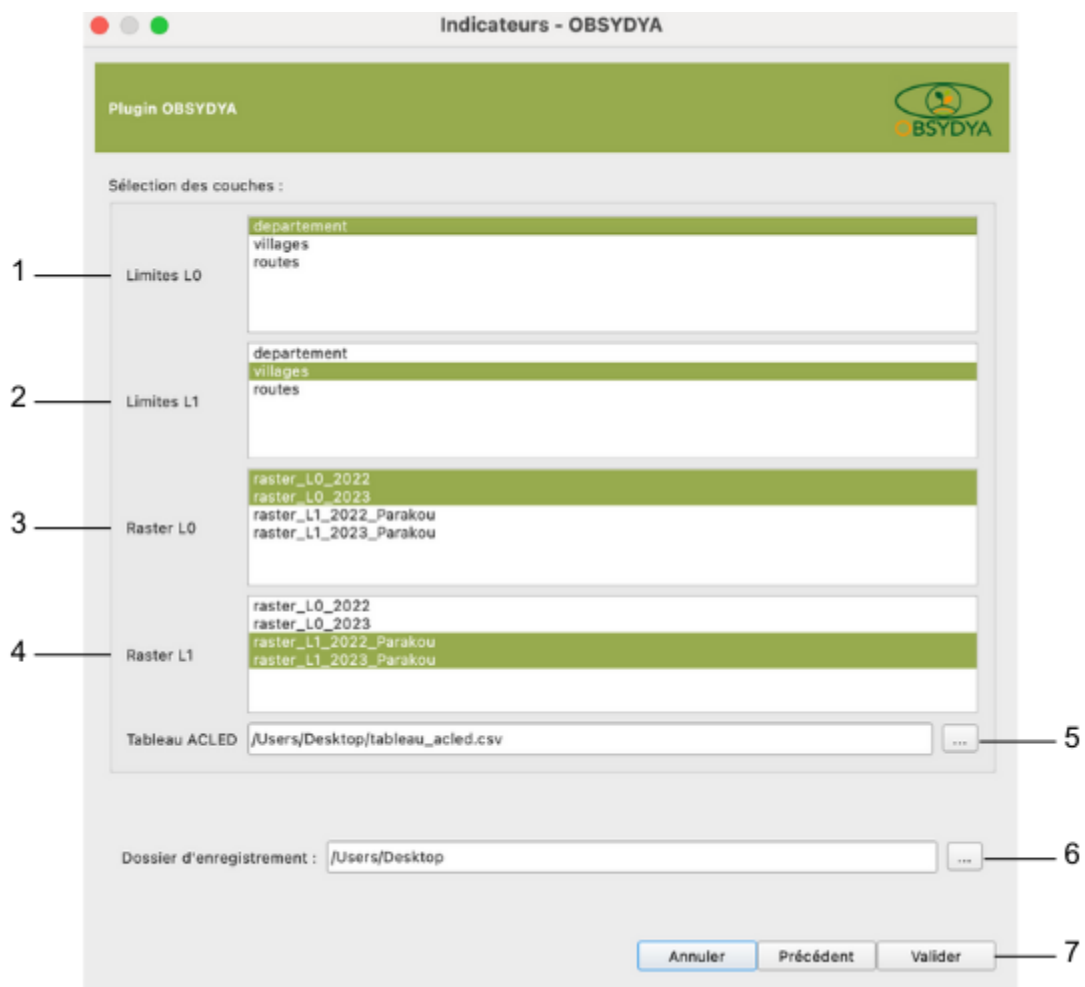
Indicateurs - OBSYDYA

Plugin OBSYDYA

OBSYDYA

Sélection des couches :

1
Limites L0
departement
villages
routes

2
Limites L1
departement
villages
routes

3
Raster L0
raster_L0_2022
raster_L0_2023
raster_L1_2022_Parakou
raster_L1_2023_Parakou

4
Raster L1
raster_L0_2022
raster_L0_2023
raster_L1_2022_Parakou
raster_L1_2023_Parakou

Tableau ACLED /Users/Desktop/tableau_acled.csv ... 5

Dossier d'enregistrement : /Users/Desktop ... 6

Annuler Précédent Valider 7